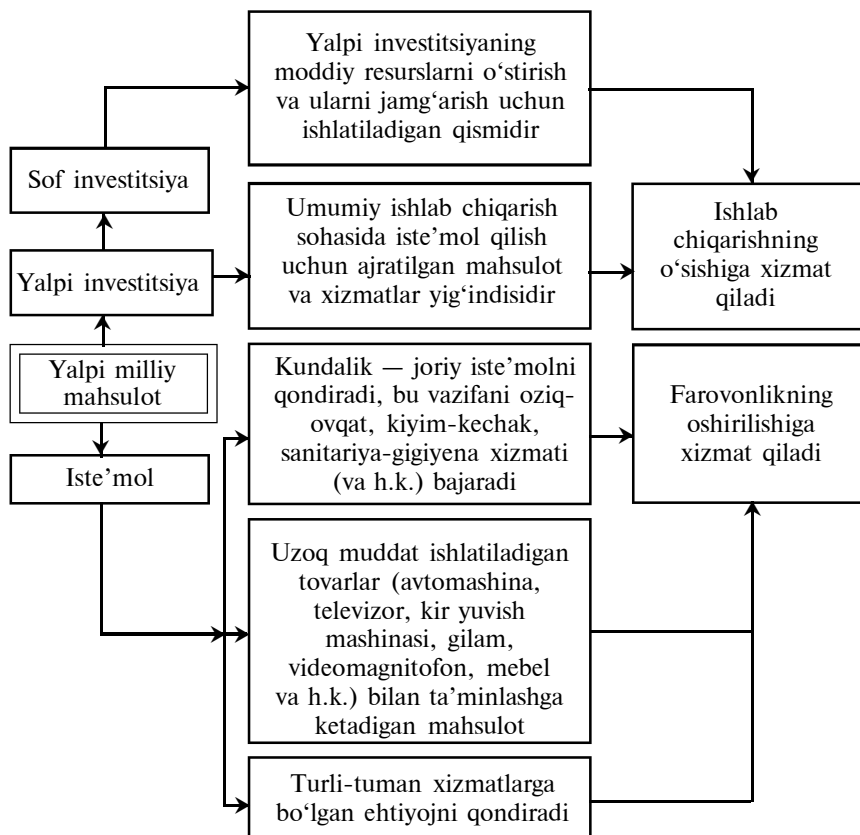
Yalpi investitsiyaning moddiy resurslarni o‘stirish va ularni jamg‘arish uchun ishlatiladigan qismidir

Sof investitsiya

Umumiy ishlab chiqarish sohasida iste’mol qilish uchun ajratilgan mahsulot va xizmatlar yig‘indisidir

Ishlab chiqarishning o‘sishiga xizmat qiladi

Yalpi investitsiya

Yalpi milliy mahsulot

Kundalik — joriy iste’molni qondiradi, bu vazifani oziq-ovqat, kiyim-kechak, sanitariya-gigiyena xizmati (va h.k.) bajaradi

Farovonlikning oshirilishiga xizmat qiladi

Iste’mol

Uzoq muddat ishlatiladigan tovarlar (avtomashina, televizor, kir yuvish mashinasi, gilam, videomagnitofon, mebel va h.k.) bilan ta’minlashga ketadigan mahsulot

Turli-tuman xizmatlarga bo‘lgan ehtiyojni qondiradi